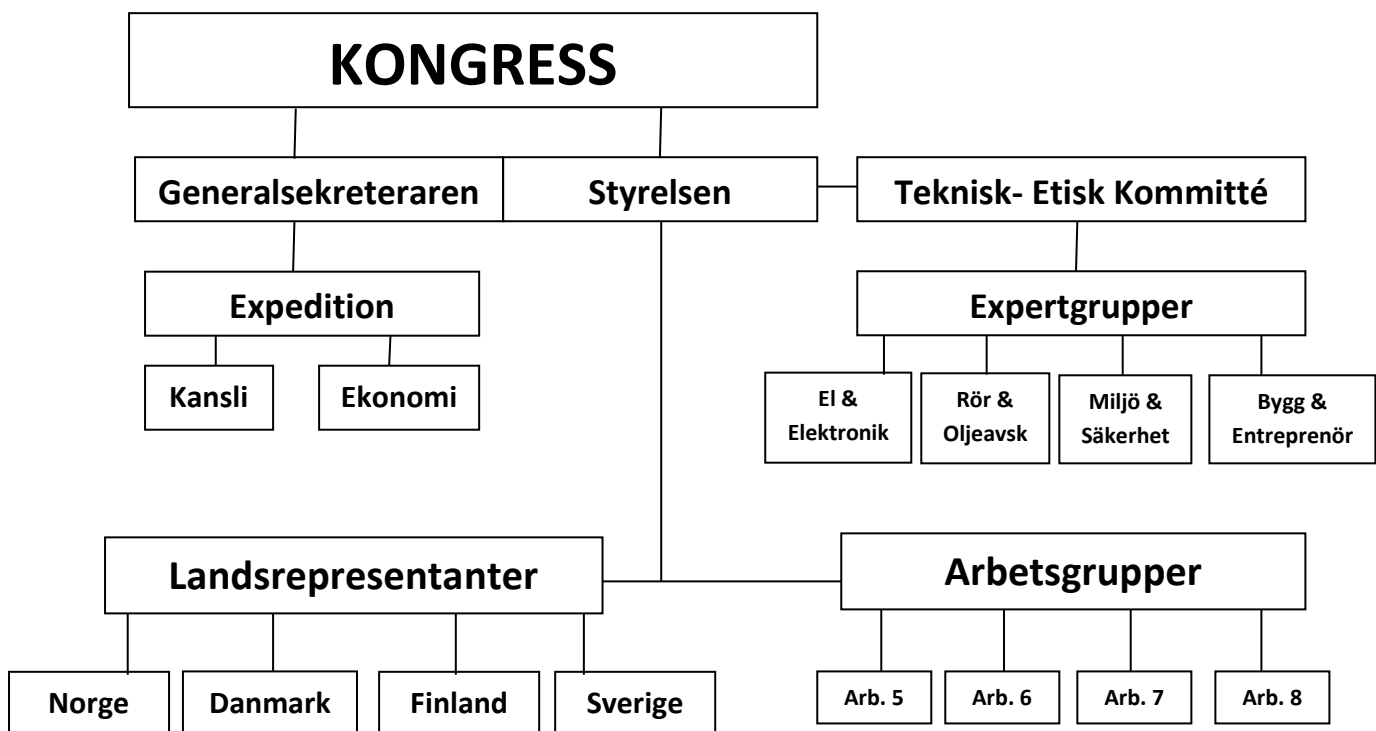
KONGRESS

Generalsekreteraren

Styrelsen

Teknisk- Etisk Kommitté

Expedition

Kansli

Ekonomi

Expertgrupper

El & Elektronik

Rör & Oljeavsk

Miljö & Säkerhet

Bygg & Entreprenör

Landsrepresentanter

Arbetsgrupper

Norge

Danmark

Finland

Sverige

Arb. 5

Arb. 6

Arb. 7

Arb. 8